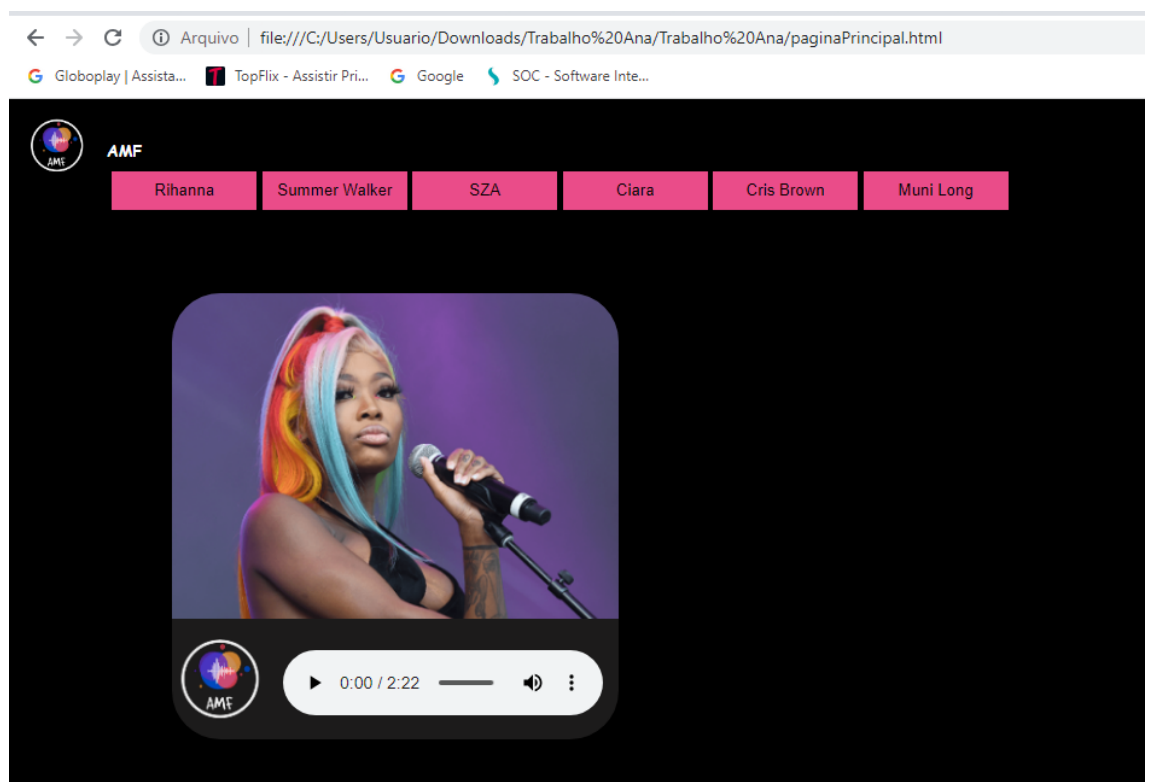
Arquivo | file:///C:/Users/Usuario/Downloads/Trabalho%20Ana/Trabalho%20Ana/paginaPrincipal.html

Globoplay | Assista... TopFlix - Assistir Pri... Google SOC - Software Inte...

AMF

AMF

Rihanna Summer Walker SZA Ciara Cris Brown Muni Long

AMF

0:00 / 2:22